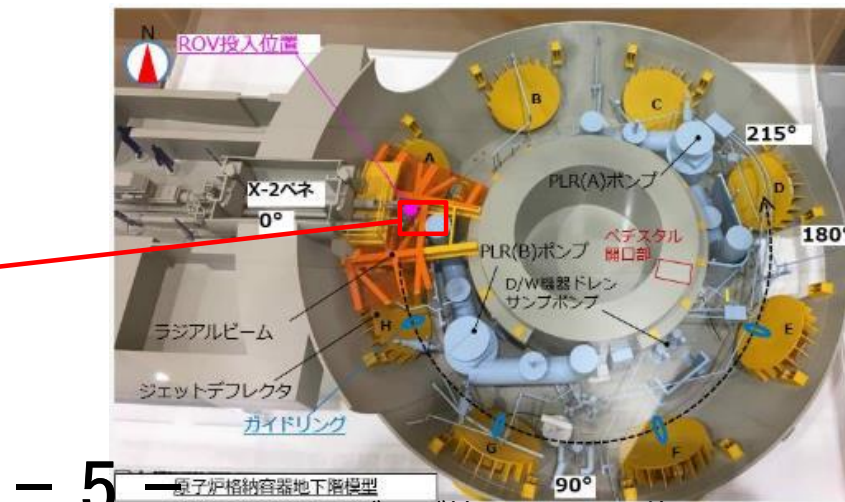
N
ROV投入位置
B
C
215°
A
PLR(A)ポンプ
D
X-2ペネ
0°
180°
ペデスタル
開口部
PLR(B)ポンプ
D/W機器ドレン
サンプポンプ
ラジアルビーム
H
E
ジェットデフレクタ
ガイドリング
G
F
90°
－ 5 －
原子炉格納容器地下階模型